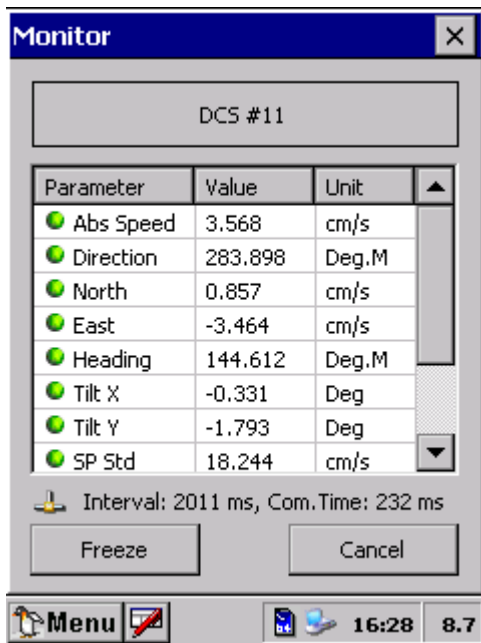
Monitor ×

DCS #11

| Parameter | Value | Unit |
|---|---|---|
| Abs Speed | 3.568 | cm/s |
| Direction | 283.898 | Deg.M |
| North | 0.857 | cm/s |
| East | -3.464 | cm/s |
| Heading | 144.612 | Deg.M |
| Tilt X | -0.331 | Deg |
| Tilt Y | -1.793 | Deg |
| SP Std | 18.244 | cm/s |

Interval: 2011 ms, Com.Time: 232 ms

Freeze

Cancel

Menu

16:28

8.7